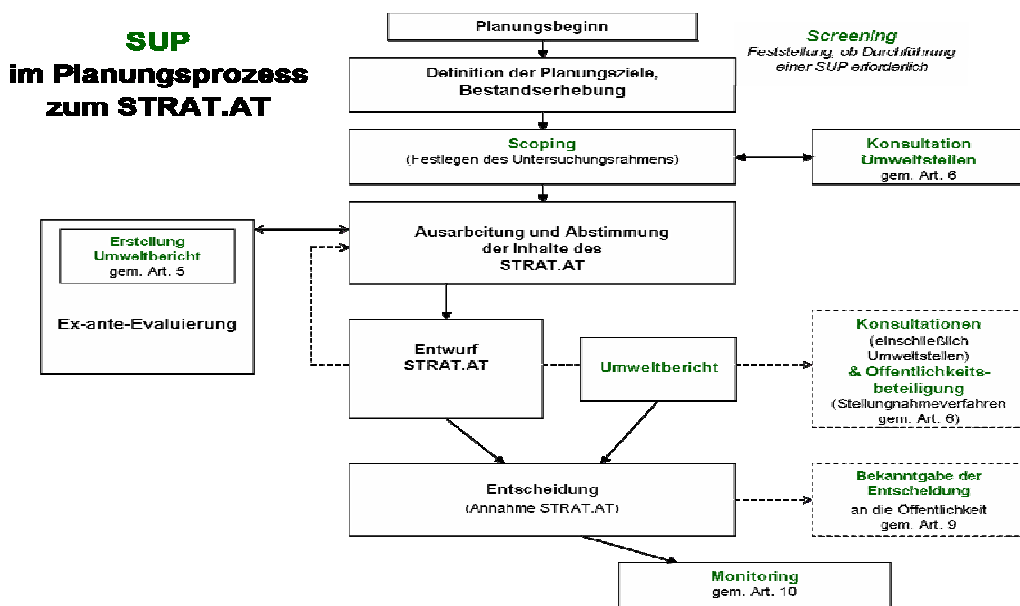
SUP
im Planungsprozess
zum STRAT.AT

Planungsbeginn

Screening
Feststellung, ob Durchführung einer SUP erforderlich

Definition der Planungsziele, Bestandserhebung

Scoping
(Festlegen des Untersuchungsrahmens)

Konsultation
Umweltstellen
gem. Art. 6

Erstellung
Umweltbericht
gem. Art. 5

Ex-ante-Evaluierung

Ausarbeitung und Abstimmung der Inhalte des STRAT.AT

Entwurf
STRAT.AT

Umweltbericht

Konsultationen
(einschließlich Umweltstellen)
& Öffentlichkeitsbeteiligung
(Stellungnahmeverfahren gem. Art. 6)

Entscheidung
(Annahme STRAT.AT)

Bekanntgabe der
Entscheidung
an die Öffentlichkeit
gem. Art. 9

Monitoring
gem. Art. 10